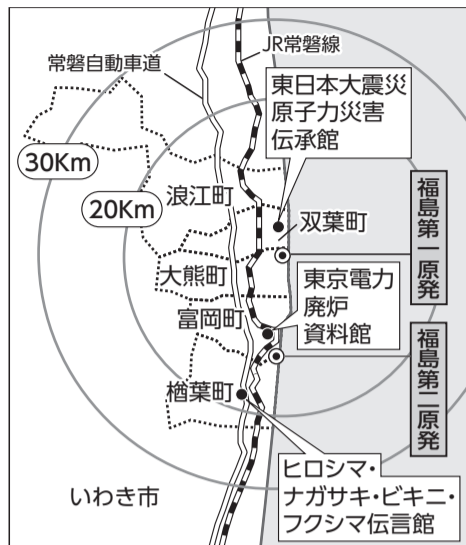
JR常磐線

常磐自動車道

東日本大震災
原子力災害
伝承館

30Km

20Km

浪江町

双葉町

福島第一原発

大熊町

東京電力
廃炉
資料館

富岡町

福島第二原発

楢葉町

いわき市

ヒロシマ・
ナガサキ・ビキニ・
フクシマ伝言館